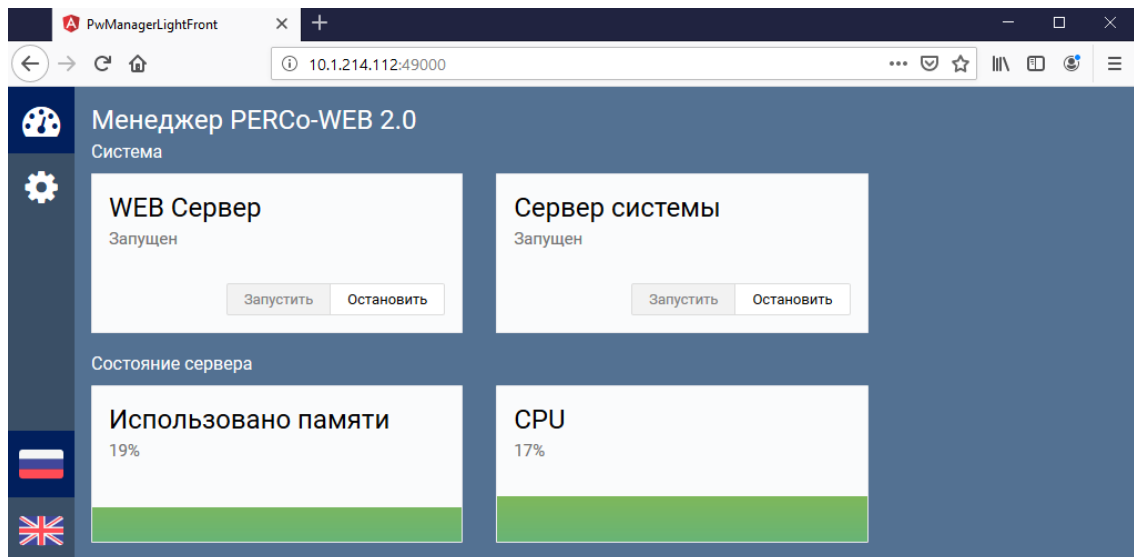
PwManagerLightFront

10.1.214.112:49000

Менеджер PERCo-WEB 2.0
Система

WEB Сервер
Запущен
Запустить Остановить

Сервер системы
Запущен
Запустить Остановить

Состояние сервера

Использовано памяти
19%

CPU
17%